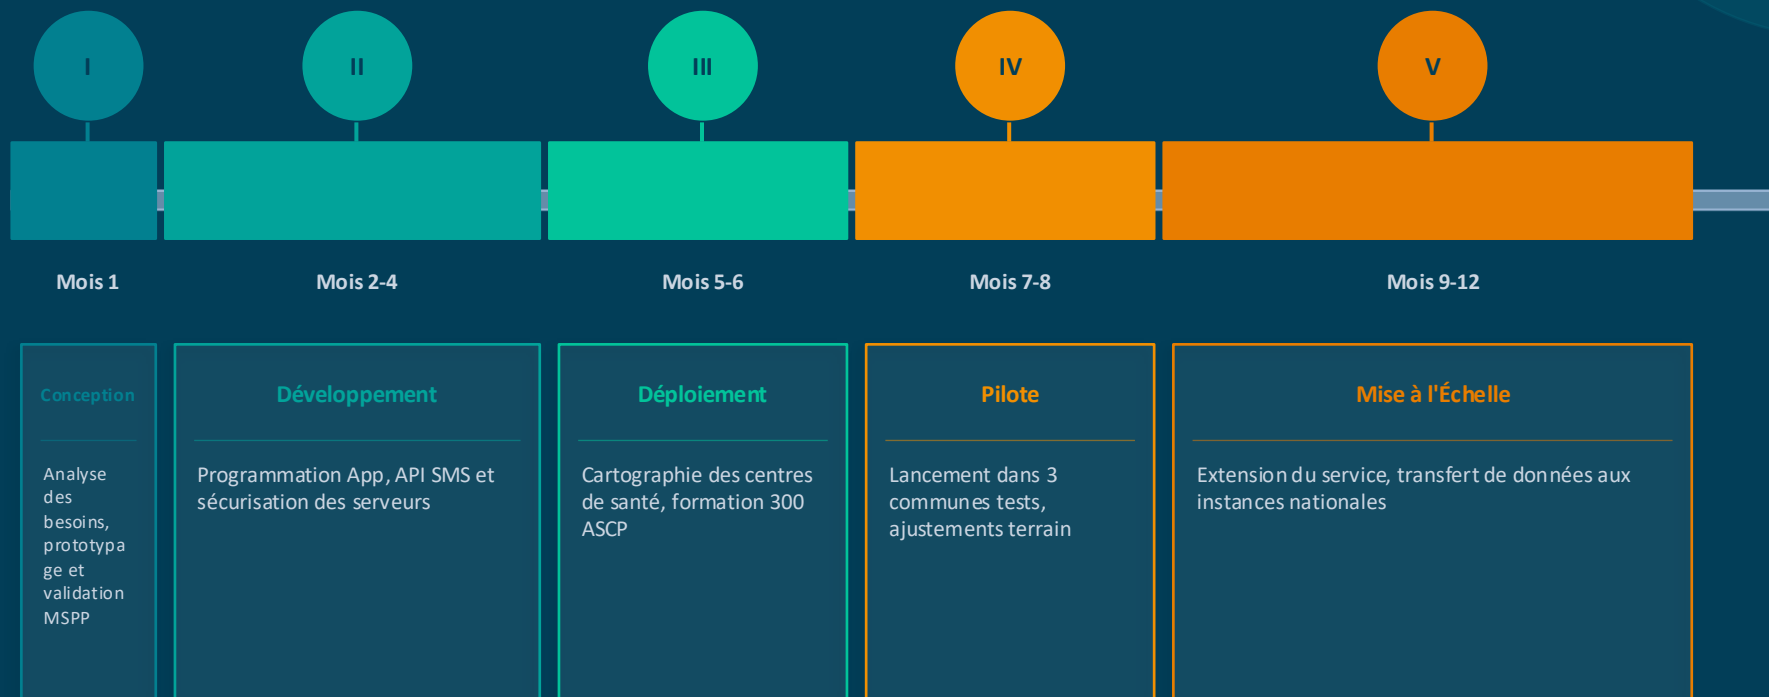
I

II

III

IV

V

Mois 1

Mois 2-4

Mois 5-6

Mois 7-8

Mois 9-12

Conception

Analyse des besoins, prototypage et validation MSPP

Développement

Programmation App, API SMS et sécurisation des serveurs

Déploiement

Cartographie des centres de santé, formation 300 ASCP

Pilote

Lancement dans 3 communes tests, ajustements terrain

Mise à l'Échelle

Extension du service, transfert de données aux instances nationales